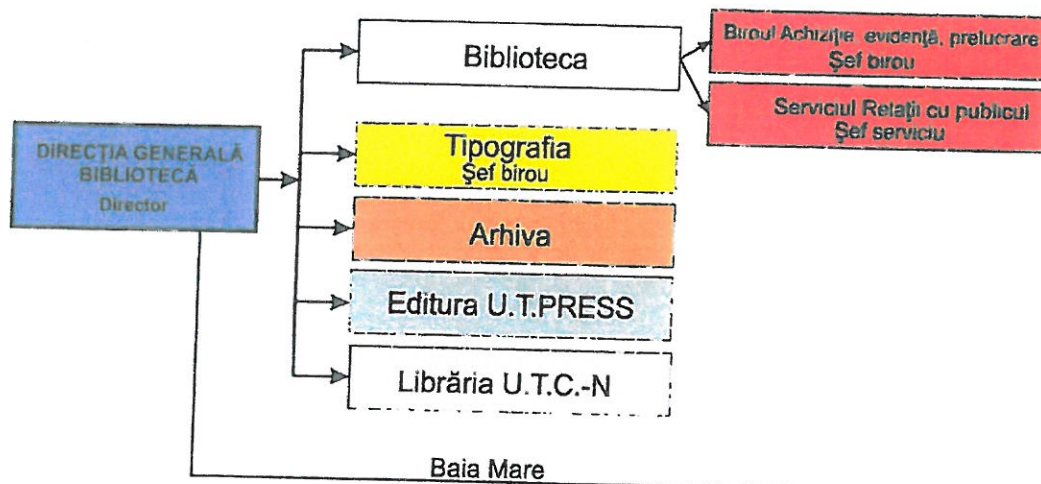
DIRECŢIA GENERALĂ BIBLIOTECĂ
Director

Biblioteca

Biroul Achiziţie evidenţă, prelucrare
Şef birou

Serviciul Relaţii cu publicul
Şef serviciu

Tipografia
Şef birou

Arhiva

Editura U.T.PRESS

Librăria U.T.C.-N

Baia Mare